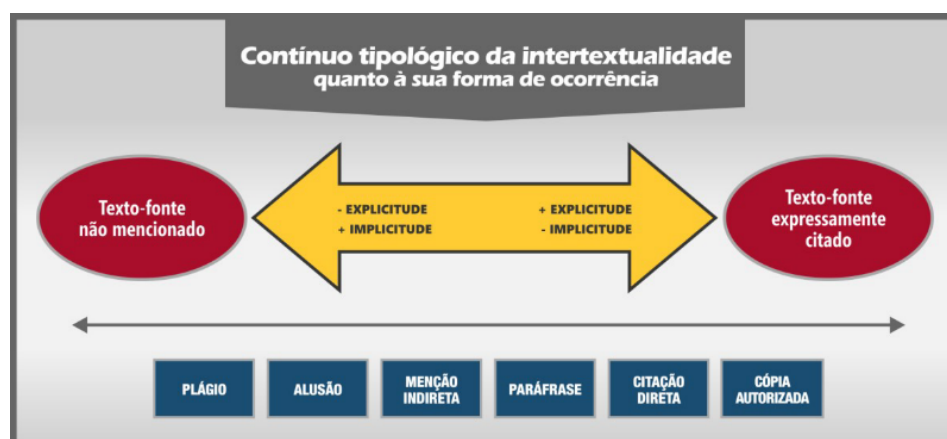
Contínuo tipológico da intertextualidade
quanto à sua forma de ocorrência

Texto-fonte não mencionado

- EXPLICITUDE
+ IMPLICITUDE

+ EXPLICITUDE
- IMPLICITUDE

Texto-fonte expressamente citado

PLÁGIO

ALUSÃO

MENÇÃO INDIRETA

PARÁFRASE

CITAÇÃO DIRETA

CÓPIA AUTORIZADA